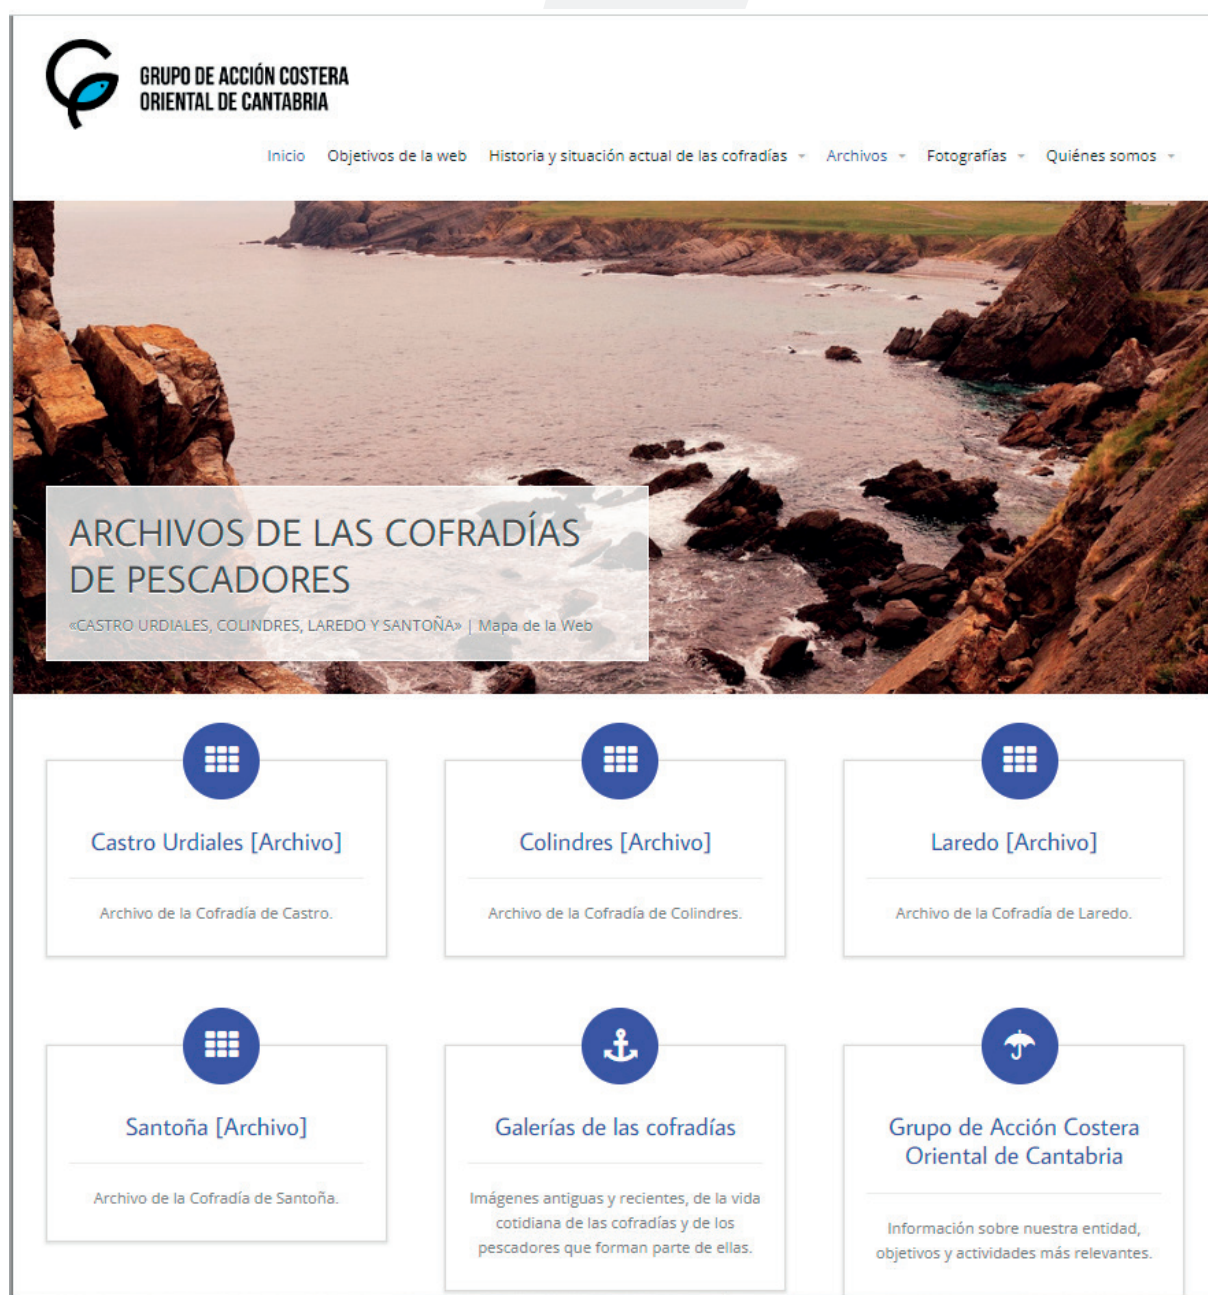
GRUPO DE ACCIÓN COSTERA
ORIENTAL DE CANTABRIA

Inicio Objetivos de la web Historia y situación actual de las cofradías Archivos Fotografías Quiénes somos

ARCHIVOS DE LAS COFRADÍAS DE PESCADORES

«CASTRO URDIALES, COLINDRES, LAREDO Y SANTOÑA» | Mapa de la Web

Castro Urdiales [Archivo]

Archivo de la Cofradía de Castro.

Colindres [Archivo]

Archivo de la Cofradía de Colindres.

Laredo [Archivo]

Archivo de la Cofradía de Laredo.

Santoña [Archivo]

Archivo de la Cofradía de Santoña.

Galerías de las cofradías

Imágenes antiguas y recientes, de la vida cotidiana de las cofradías y de los pescadores que forman parte de ellas.

Grupo de Acción Costera Oriental de Cantabria

Información sobre nuestra entidad, objetivos y actividades más relevantes.